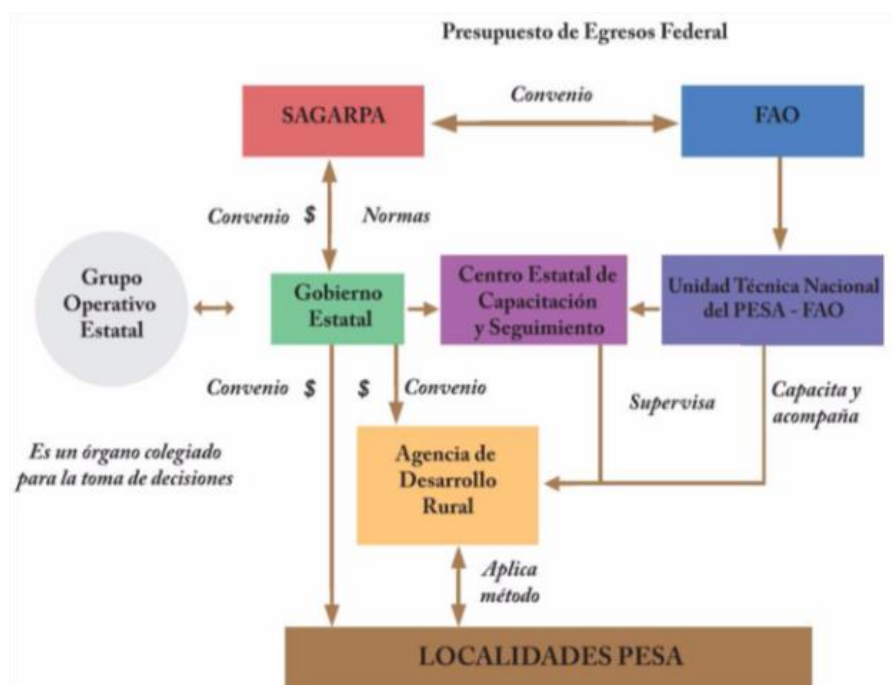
Presupuesto de Egresos Federal

SAGARPA

Convenio

FAO

Convenio $ Normas

Grupo Operativo Estatal

Gobierno Estatal

Centro Estatal de Capacitación y Seguimiento

Unidad Técnica Nacional del PESA - FAO

Convenio $

$ Convenio

Supervisa

Capacita y acompaña

Es un órgano colegiado para la toma de decisiones

Agencia de Desarrollo Rural

Aplica método

LOCALIDADES PESA